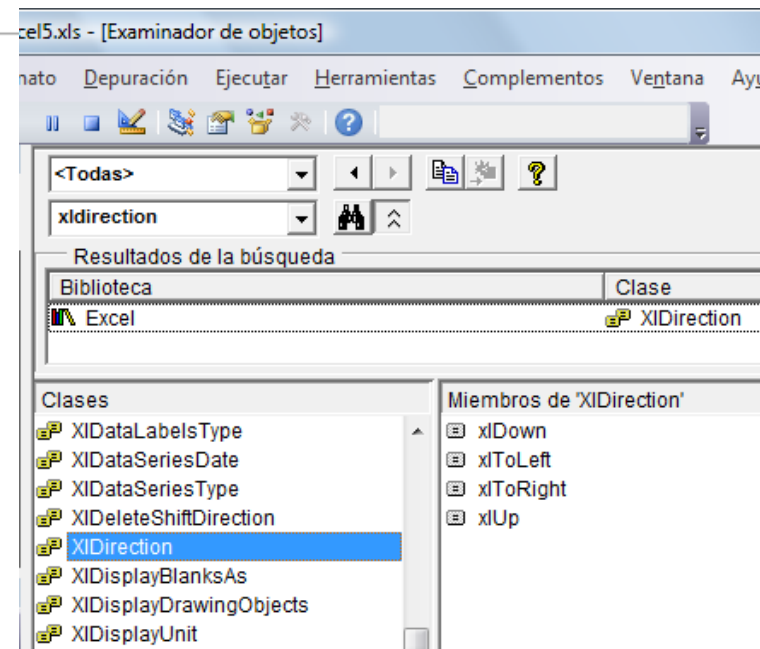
cel5.xls - [Examinador de objetos]

nato Depuración Ejecutar Herramientas Complementos Ventana Ayu

<Todas>

xldirection

Resultados de la búsqueda

| Biblioteca | Clase |
|---|---|
| Excel | XlDirection |

Clases

XlDataLabelsType
XlDataSeriesDate
XlDataSeriesType
XlDeleteShiftDirection
XlDirection
XlDisplayBlanksAs
XlDisplayDrawingObjects
XlDisplayUnit

Miembros de 'XlDirection'

xlDown
xlToLeft
xlToRight
xlUp